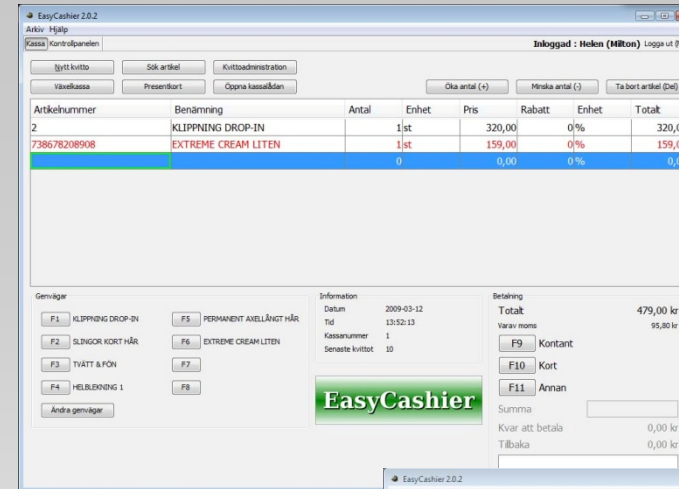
EasyCashier 2.0.2
Arkiv Hjälp
Kassa Kontrollpanelen
Inloggad : Helen (Milton) Logga ut (F

Nytt kvitto
Sök artikel
Kvittoadministration
Växelkassa
Presentkort
Öppna kassalådan
Öka antal (+)
Minska antal (-)
Ta bort artikel (Del)

| Artikelnummer | Benämning | Antal | Enhet | Pris | Rabatt | Enhet | Totalt |
|---|---|---|---|---|---|---|---|
| 2 | KLIPPNING DROP-IN | 1 | st | 320,00 | 0 | % | 320,0 |
| 738678208908 | EXTREME CREAM LITEN | 1 | st | 159,00 | 0 | % | 159,0 |
| | | 0 | | 0,00 | 0 | % | 0,0 |

Genvägar
F1 KLIPPNING DROP-IN
F5 PERMANENT AXELLÅNGT HÅR
F2 SLINGOR KORT HÅR
F6 EXTREME CREAM LITEN
F3 TVÄTT & FÖN
F7
F4 HELBLEKNING 1
F8
Ändra genvägar

Information
Datum 2009-03-12
Tid 13:52:13
Kassanummer 1
Senaste kvittot 10

EasyCashier

Betalning
Totalt 479,00 kr
Varav moms 95,80 kr
F9 Kontant
F10 Kort
F11 Annan
Summa
Kvar att betala 0,00 kr
Tillbaka 0,00 kr

EasyCashier 2.0.2